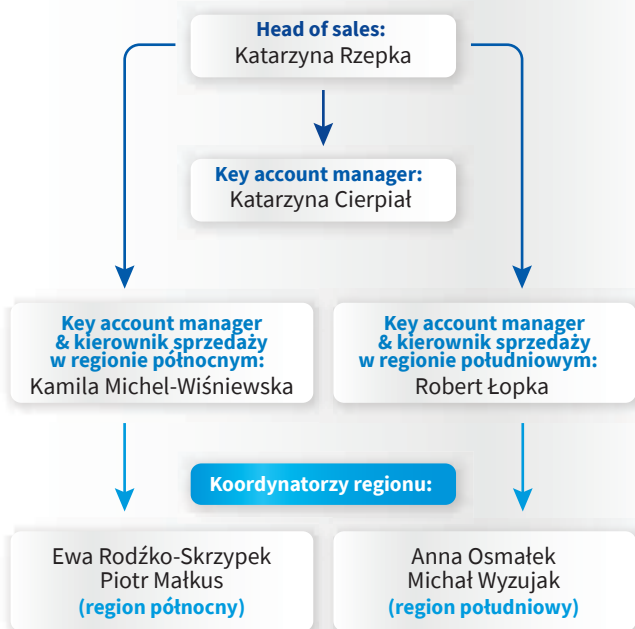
Head of sales:
Katarzyna Rzepka

Key account manager:
Katarzyna Cierpiał

Key account manager & kierownik sprzedaży w regionie północnym:
Kamila Michel-Wiśniewska

Key account manager & kierownik sprzedaży w regionie południowym:
Robert Łopka

Koordynatorzy regionu:

Ewa Rodźko-Skrzypek
Piotr Małkus
(region północny)

Anna Osmałek
Michał Wyzujak
(region południowy)